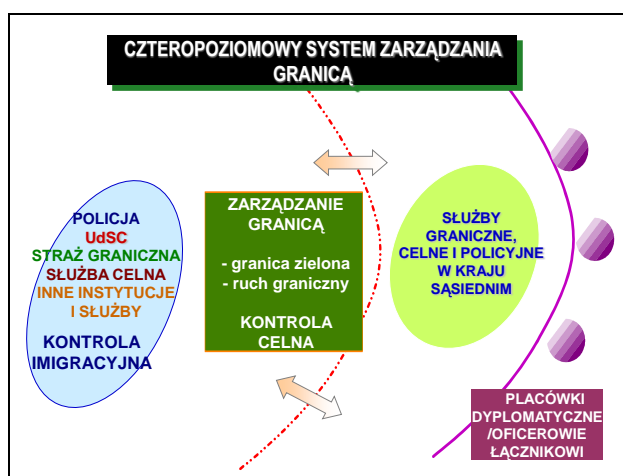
CZTEROPOZIOMOWY SYSTEM ZARZĄDZANIA GRANICĄ

POLICJA
UdSC
STRAŻ GRANICZNA
SŁUŻBA CELNA
INNE INSTYTUCJE I SŁUŻBY

KONTROLA IMIGRACYJNA

ZARZĄDZANIE GRANICĄ

- granica zielona
- ruch graniczny

KONTROLA CELNA

SŁUŻBY GRANICZNE, CELNE I POLICYJNE W KRAJU SĄSIEDNIM

PLACÓWKI DYPLOMATYCZNE /OFICEROWIE ŁĄCZNIKOWI